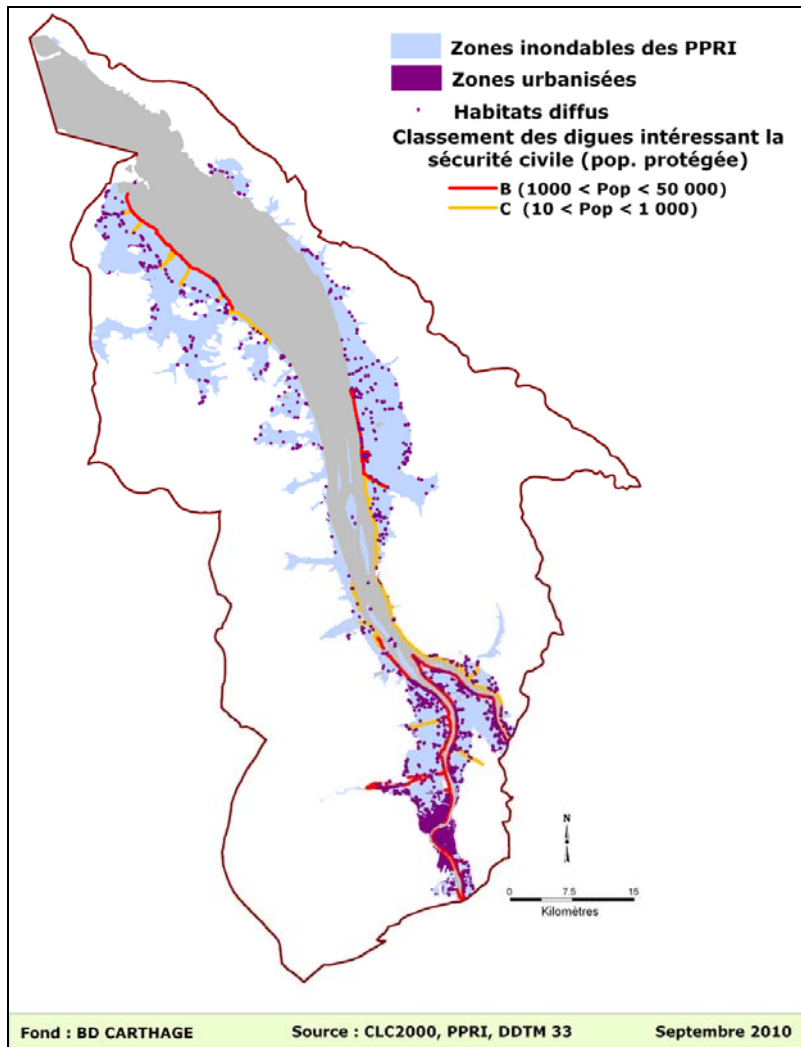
Zones inondables des PPRI
Zones urbanisées
Habitats diffus
Classement des digues intéressant la sécurité civile (pop. protégée)
B (1000 < Pop < 50 000)
C (10 < Pop < 1 000)

N

0 7.5 15
Kilomètres

Fond : BD CARTHAGE
Source : CLC2000, PPRI, DDTM 33
Septembre 2010